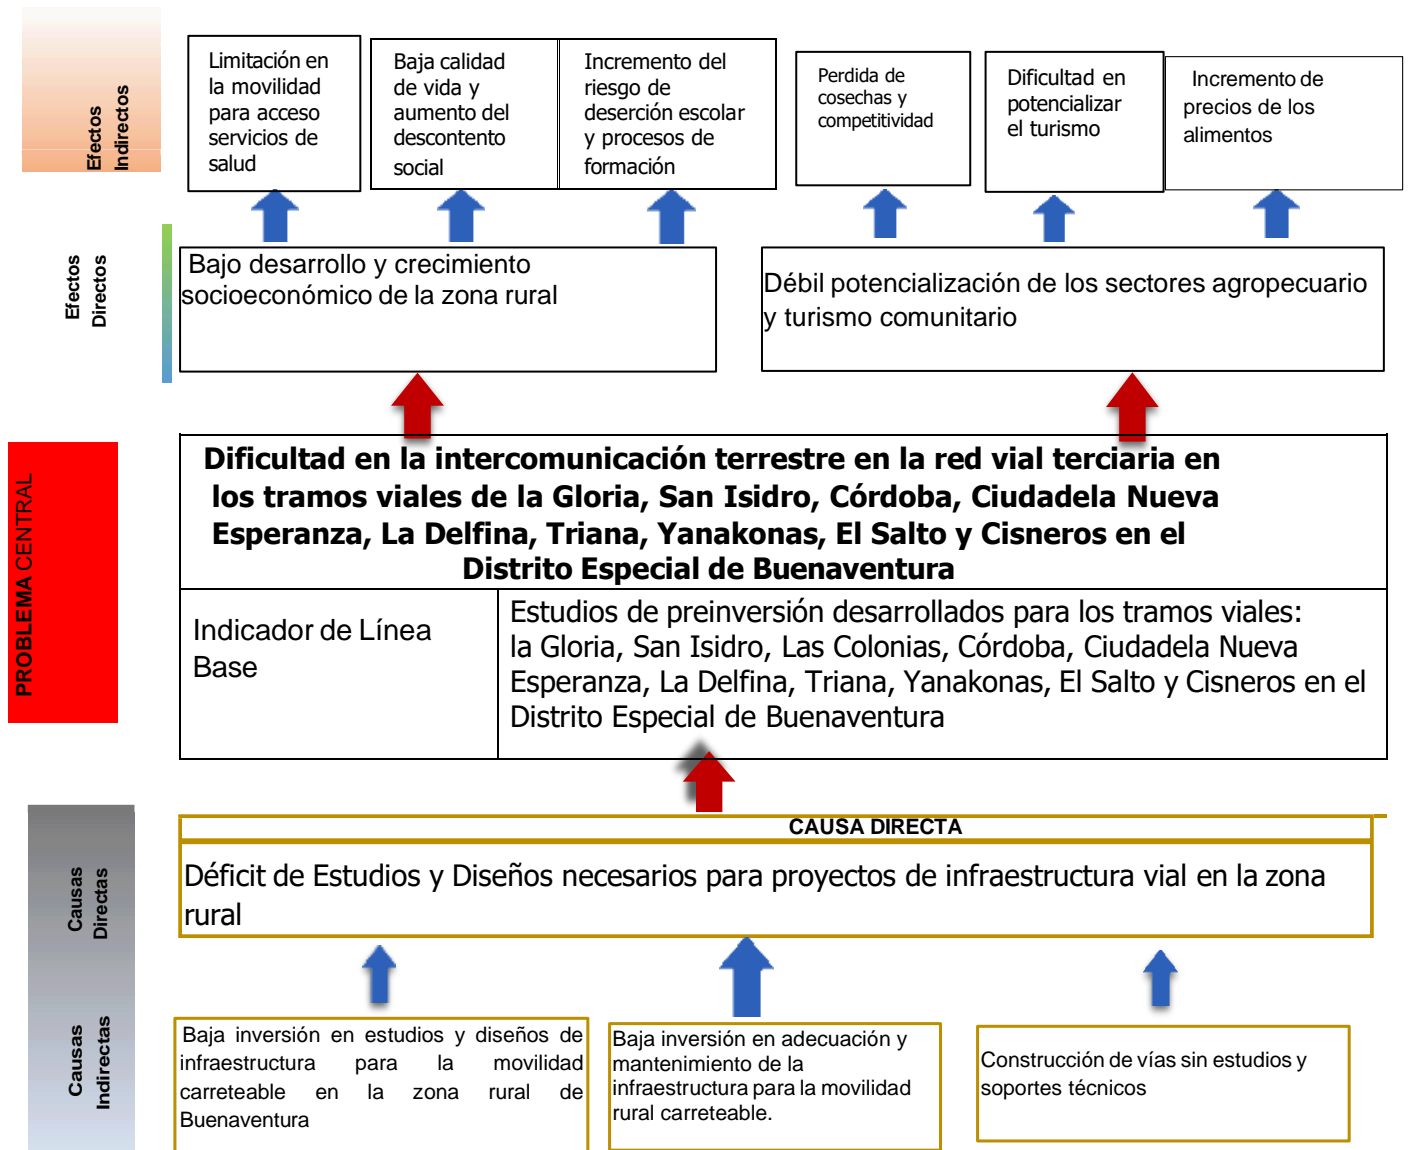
Efectos Indirectos

Limitación en la movilidad para acceso servicios de salud

Baja calidad de vida y aumento del descontento social

Incremento del riesgo de deserción escolar y procesos de formación

Perdida de cosechas y competitividad

Dificultad en potencializar el turismo

Incremento de precios de los alimentos

Efectos Directos

Bajo desarrollo y crecimiento socioeconómico de la zona rural

Débil potencialización de los sectores agropecuario y turismo comunitario

PROBLEMA CENTRAL

**Dificultad en la intercomunicación terrestre en la red vial terciaria en los tramos viales de la Gloria, San Isidro, Córdoba, Ciudadela Nueva Esperanza, La Delfina, Triana, Yanakonas, El Salto y Cisneros en el Distrito Especial de Buenaventura**

| Indicador de Línea Base | Estudios de preinversión desarrollados para los tramos viales: la Gloria, San Isidro, Las Colonias, Córdoba, Ciudadela Nueva Esperanza, La Delfina, Triana, Yanakonas, El Salto y Cisneros en el Distrito Especial de Buenaventura |
|---|---|

Causas Directas

CAUSA DIRECTA

Déficit de Estudios y Diseños necesarios para proyectos de infraestructura vial en la zona rural

Causas Indirectas

Baja inversión en estudios y diseños de infraestructura para la movilidad carreteable en la zona rural de Buenaventura

Baja inversión en adecuación y mantenimiento de la infraestructura para la movilidad rural carreteable.

Construcción de vías sin estudios y soportes técnicos